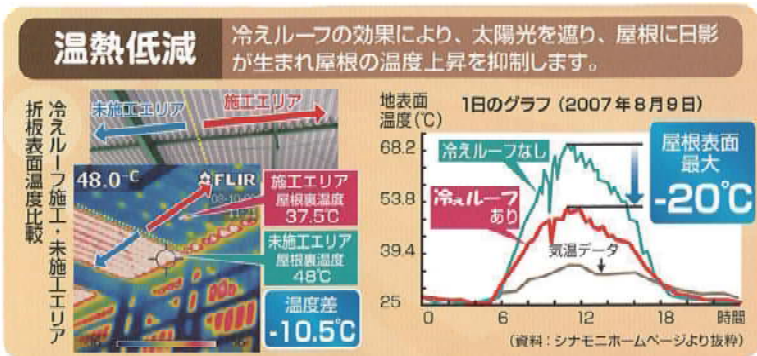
温熱低減

冷えルーフの効果により、太陽光を遮り、屋根に日影が生まれ屋根の温度上昇を抑制します。

冷えルーフ施工・未施工エリア折板表面温度比較

未施工エリア

施工エリア

48.0℃

FLIR

施工エリア
屋根裏温度
37.5℃

未施工エリア
屋根裏温度
48℃

温度差
-10.5℃

地表面温度（℃）

1日のグラフ（2007年8月9日）

冷えルーフなし

冷えルーフあり

気温データ

屋根表面最大
-20℃

| 68.2 |
| 53.8 |
| 39.4 |
| 25 |

0　6　12　18　時間

（資料：シナモニホームページより抜粋）